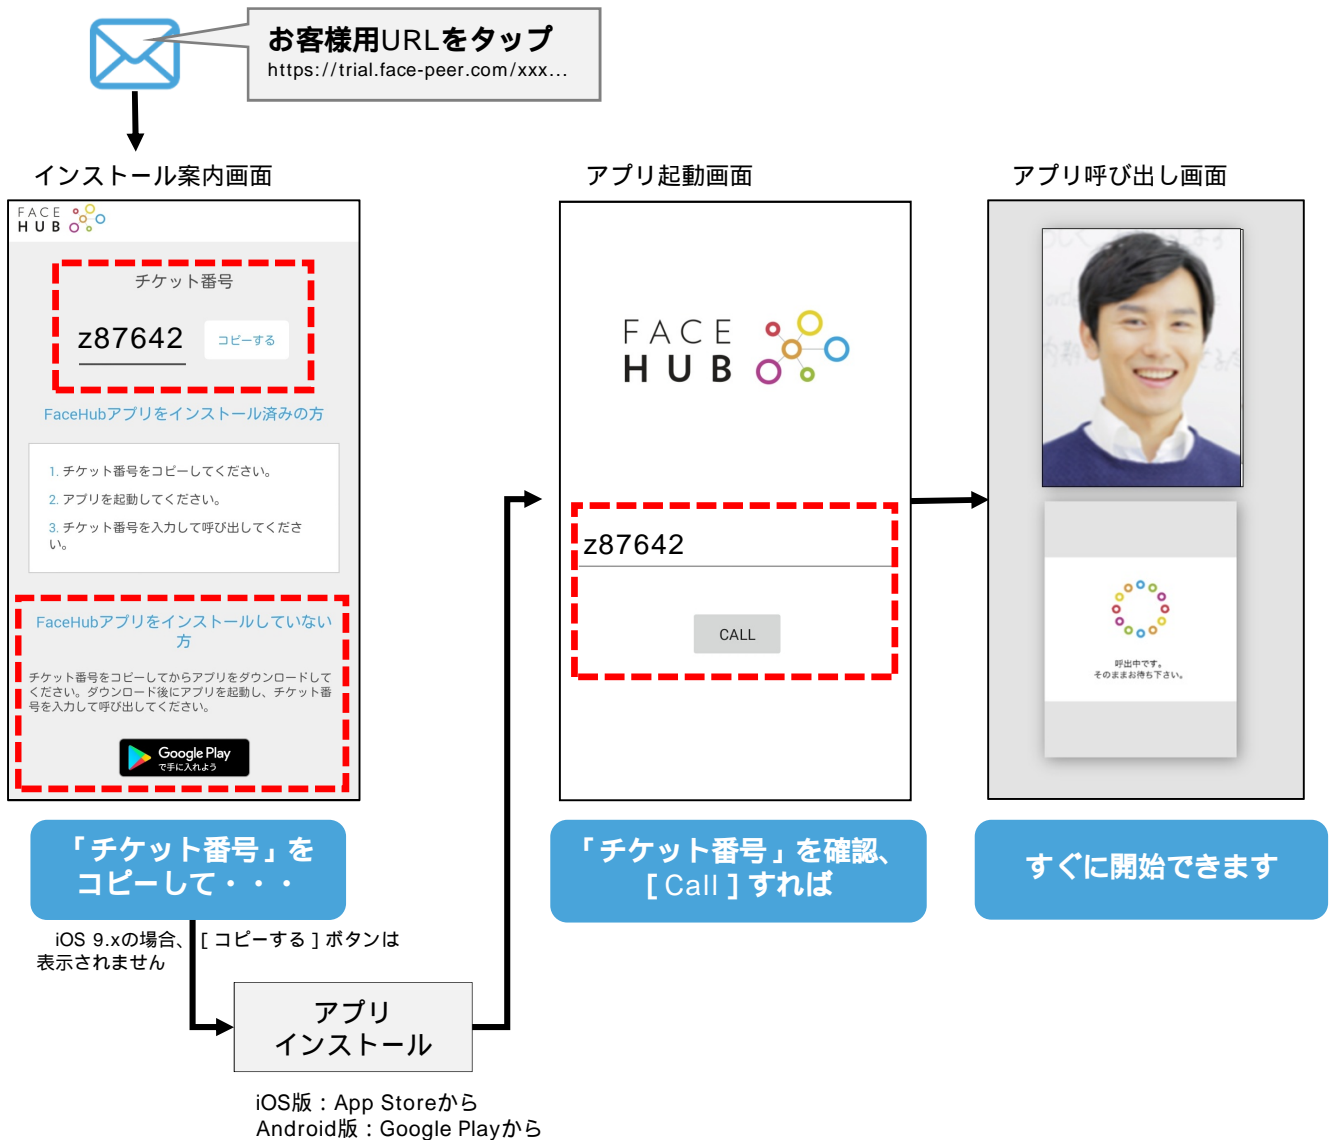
お客様用URLをタップ
https://trial.face-peer.com/xxx...

インストール案内画面

FACE HUB

チケット番号

z87642 コピーする

FaceHubアプリをインストール済みの方

1. チケット番号をコピーしてください。
2. アプリを起動してください。
3. チケット番号を入力して呼び出してください。

FaceHubアプリをインストールしていない方

チケット番号をコピーしてからアプリをダウンロードしてください。ダウンロード後にアプリを起動し、チケット番号を入力して呼び出してください。

Google Play で手に入れよう

「チケット番号」をコピーして・・・

iOS 9.xの場合、[ コピーする ] ボタンは表示されません

アプリ インストール

iOS版：App Storeから
Android版：Google Playから

アプリ起動画面

FACE HUB

z87642

CALL

「チケット番号」を確認、[ Call ] すれば

アプリ呼び出し画面

呼出中です。
そのままお待ち下さい。

すぐに開始できます